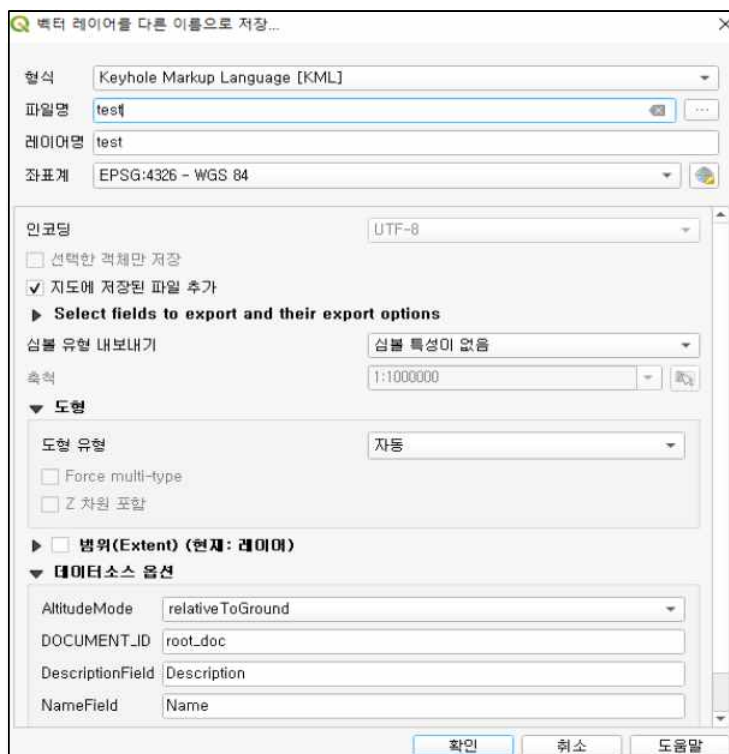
벡터 레이어를 다른 이름으로 저장...

형식 Keyhole Markup Language [KML]
파일명 test
레이어명 test
좌표계 EPSG:4326 - WGS 84

인코딩 UTF-8
선택한 객체만 저장
지도에 저장된 파일 추가
Select fields to export and their export options
심볼 유형 내보내기 심볼 특성이 없음
축척 1:1000000
도형
도형 유형 자동
Force multi-type
Z 차원 포함
범위(Extent) (현재: 레이어)
데이터소스 옵션
AltitudeMode relativeToGround
DOCUMENT_ID root_doc
DescriptionField Description
NameField Name

확인 취소 도움말